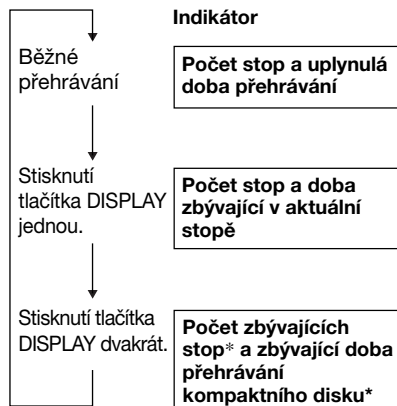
Indikátor

Běžné přehrávání

Počet stop a uplynulá doba přehrávání

Stisknutí tlačítka DISPLAY jednou.

Počet stop a doba zbývající v aktuální stopě

Stisknutí tlačítka DISPLAY dvakrát.

Počet zbývajících stop* a zbývající doba přehrávání kompaktního disku*